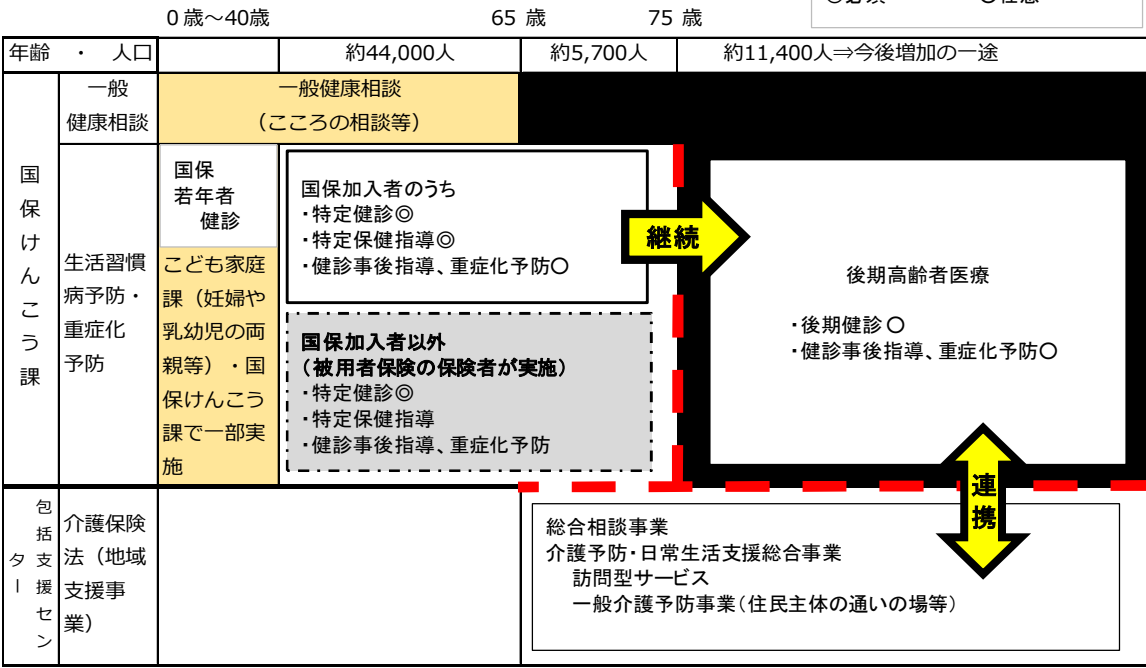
0歳～40歳　　65 歳　　75 歳

◎必須　　○任意

| 年齢 ・ 人口 | | | 約44,000人 | 約5,700人 | 約11,400人⇒今後増加の一途 |
|---|---|---|---|---|---|
| 国保けんこう課 | 一般健康相談 | 一般健康相談（こころの相談等） | | | |
| | 生活習慣病予防・重症化予防 | 国保若年者健診 こども家庭課（妊婦や乳幼児の両親等）・国保けんこう課で一部実施 | 国保加入者のうち ・特定健診◎ ・特定保健指導◎ ・健診事後指導、重症化予防○ 国保加入者以外（被用者保険の保険者が実施） ・特定健診◎ ・特定保健指導 ・健診事後指導、重症化予防 | 継続 | 後期高齢者医療 ・後期健診 ○ ・健診事後指導、重症化予防○ |
| 包括支援センター | 介護保険法（地域支援事業） | | | | 連携 総合相談事業 介護予防･日常生活支援総合事業 訪問型サービス 一般介護予防事業（住民主体の通いの場等） |